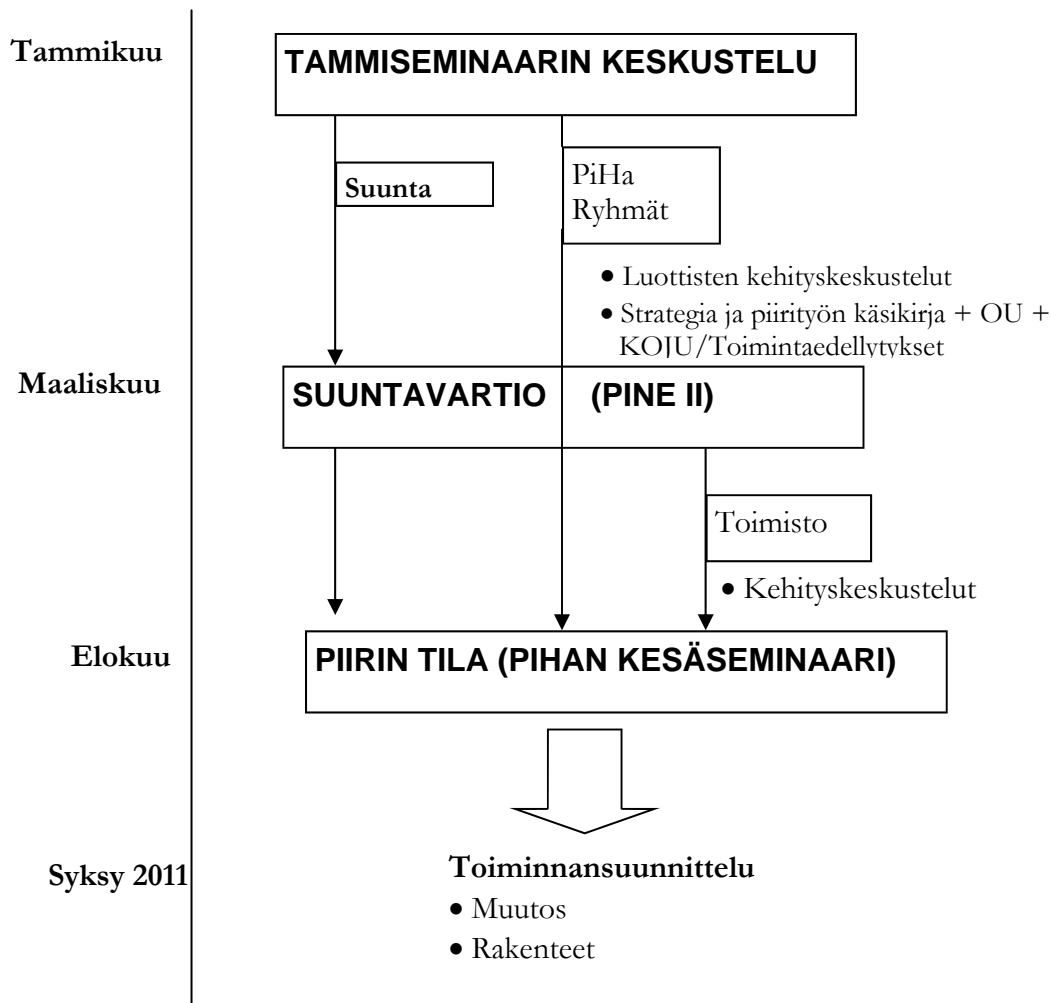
Tammikuu

TAMMISEMINAARIN KESKUSTELU

Suunta

PiHa
Ryhmät

• Luottisten kehityskeskustelut
• Strategia ja piirityön käsikirja + OU + KOJU/Toimintaedellytykset

Maaliskuu

SUUNTAVARTIO (PINE II)

Toimisto

• Kehityskeskustelut

Elokuu

PIIRIN TILA (PIHAN KESÄSEMINAARI)

Syksy 2011

Toiminnansuunnittelu
• Muutos
• Rakenteet